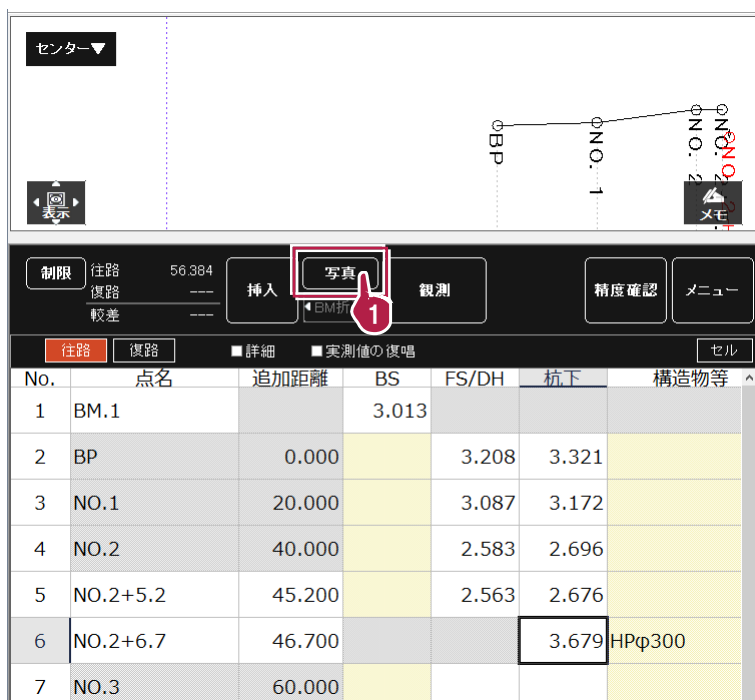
センター▼

BP
NO. 1
NO. 2
NO. 2

表示
メモ

制限 往路 56.384
復路 ---
較差 ---

挿入
写真
BM折
1
観測
精度確認
メニュー

往路 復路 □詳細 □実測値の復唱 セル

| No. | 点名 | 追加距離 | BS | FS/DH | 杭下 | 構造物等 |
|---|---|---|---|---|---|---|
| 1 | BM.1 | | 3.013 | | | |
| 2 | BP | 0.000 | | 3.208 | 3.321 | |
| 3 | NO.1 | 20.000 | | 3.087 | 3.172 | |
| 4 | NO.2 | 40.000 | | 2.583 | 2.696 | |
| 5 | NO.2+5.2 | 45.200 | | 2.563 | 2.676 | |
| 6 | NO.2+6.7 | 46.700 | | | 3.679 | HPφ300 |
| 7 | NO.3 | 60.000 | | | | |